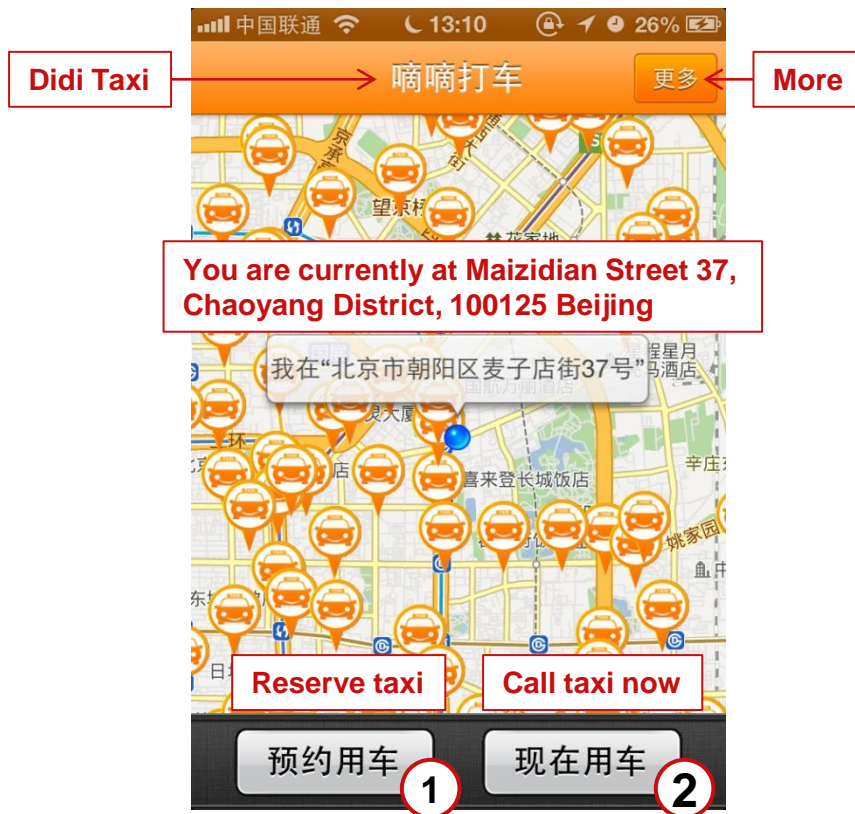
中国联通 13:10 26%

Didi Taxi

嘀嘀打车

更多

More

望京

花家地

You are currently at Maizidian Street 37, Chaoyang District, 100125 Beijing

我在"北京市朝阳区麦子店街37号"

国航万丽酒店

喜来登长城饭店

辛庄

姚家园

Reserve taxi

Call taxi now

预约用车

现在用车

1

2